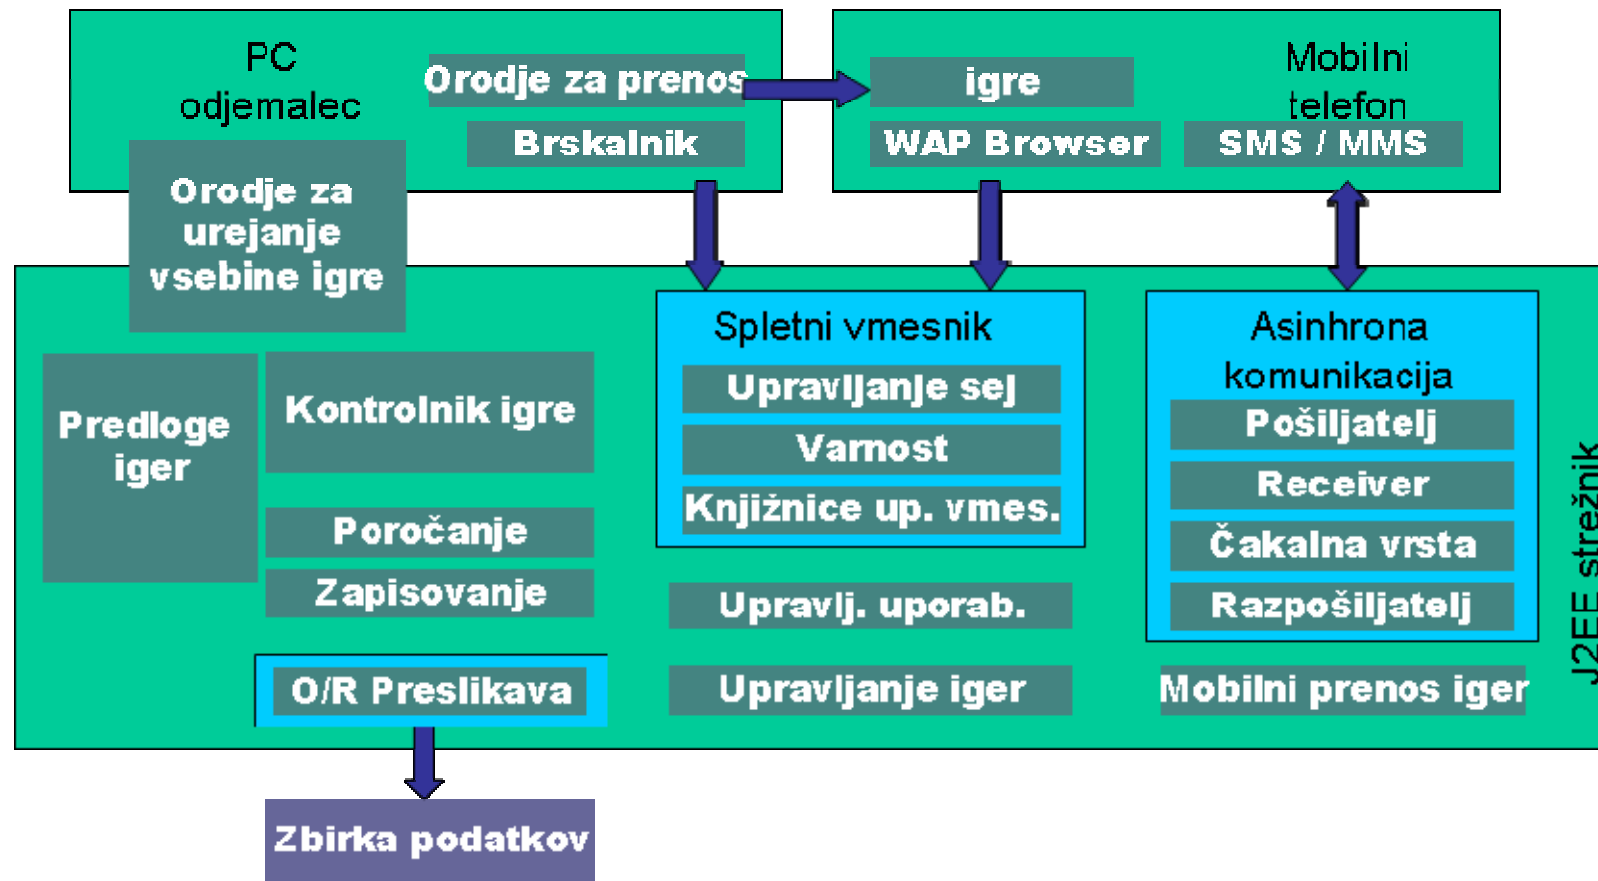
PC odjemalec

Orodje za prenos

Brskalnik

Orodje za urejanje vsebine igre

igre

Mobilni telefon

WAP Browser

SMS / MMS

Spletni vmesnik

Upravljanje sej

Varnost

Knjižnice up. vmes.

Asinhrona komunikacija

Pošiljatelj

Receiver

Čakalna vrsta

Razpošiljatelj

Predloge iger

Kontrolnik igre

Poročanje

Zapisovanje

O/R Preslikava

Upravlj. uporab.

Upravljanje iger

Mobilni prenos iger

J2EE strežnik

Zbirka podatkov